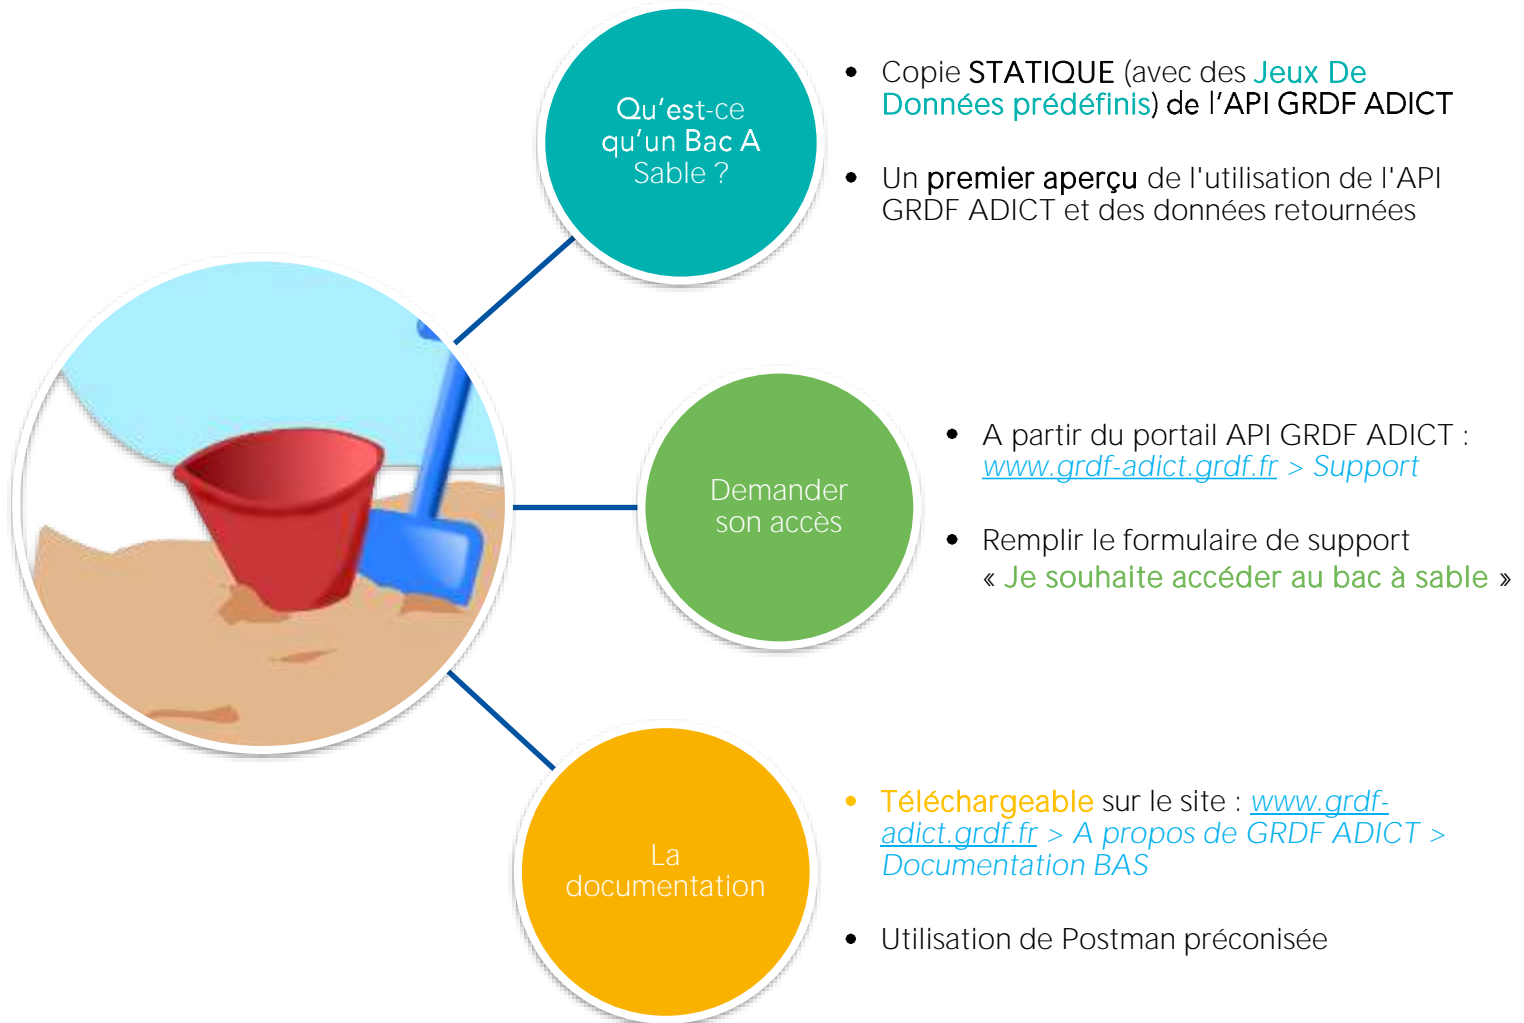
Qu'est-ce qu'un Bac A Sable ?

- Copie STATIQUE (avec des Jeux De Données prédéfinis) de l'API GRDF ADICT
- Un premier aperçu de l'utilisation de l'API GRDF ADICT et des données retournées

Demander son accès

- A partir du portail API GRDF ADICT : www.grdf-adict.grdf.fr > Support
- Remplir le formulaire de support « Je souhaite accéder au bac à sable »

La documentation

- Téléchargeable sur le site : www.grdf-adict.grdf.fr > A propos de GRDF ADICT > Documentation BAS
- Utilisation de Postman préconisée